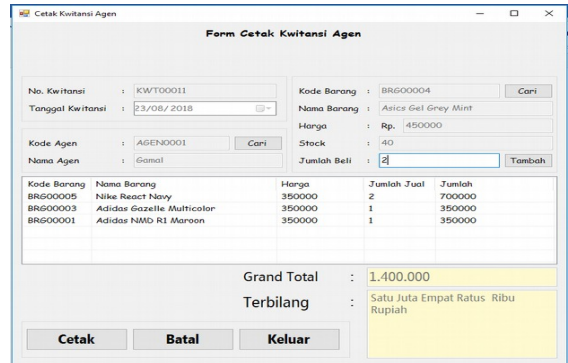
Cetak Kwitansi Agen

Form Cetak Kwitansi Agen

No. Kwitansi : KWT00011

Tanggal Kwitansi : 23/08/2018

Kode Agen : AGEN0001 Cari

Nama Agen : Gamal

Kode Barang : BRG00004 Cari

Nama Barang : Asics Gel Grey Mint

Harga : Rp. 450000

Stock : 40

Jumlah Beli : 2 Tambah

| Kode Barang | Nama Barang | Harga | Jumlah Jual | Jumlah |
|---|---|---|---|---|
| BRG00005 | Nike React Navy | 350000 | 2 | 700000 |
| BRG00003 | Adidas Gazelle Multicolor | 350000 | 1 | 350000 |
| BRG00001 | Adidas NMD R1 Maroon | 350000 | 1 | 350000 |

Grand Total : 1.400.000

Terbilang : Satu Juta Empat Ratus Ribu Rupiah

Cetak Batal Keluar